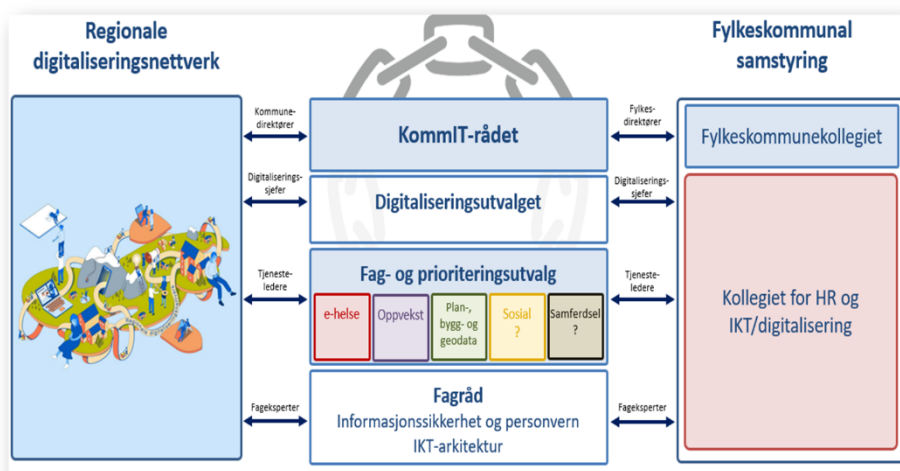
Regionale digitaliseringsnettverk

Fylkeskommunal samstyring

Kommune-direktører

KommIT-rådet

Fylkes-direktører

Fylkeskommunekollegiet

Digitaliserings-sjefer

Digitaliseringsutvalget

Digitaliserings-sjefer

Tjeneste-ledere

Fag- og prioriteringsutvalg

Tjeneste-ledere

e-helse

Oppvekst

Plan-, bygg- og geodata

Sosial ?

Samferdsel ?

Kollegiet for HR og IKT/digitalisering

Fagekseperter

Fagråd
Informasjonssikkerhet og personvern
IKT-arkitektur

Fageksperter